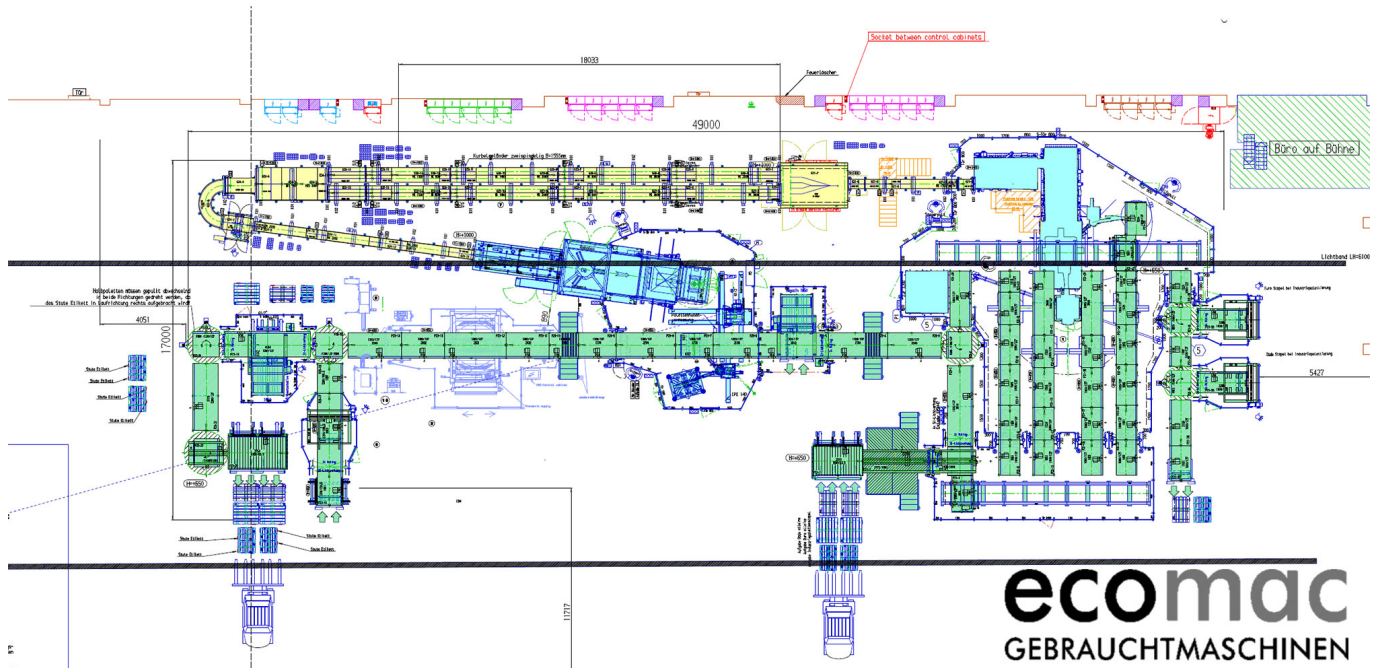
Socket between control cabinets

18033

Feuerlöscher

Tür

49000

Büro auf Bühne

Kurbelantrieb zweispurig B=1550mm

H=1000

Lichtband UK=6100

Holzpaletten müssen gepult abwechselnd in beide Richtungen gedreht werden, da das Stute Eilkeit in Laufrichtung rechts aufgebracht wird

4051

17000

5

5

5427

Stute Eilkeit

Stute Eilkeit

Stute Eilkeit

Stute Eilkeit

H=650

H=650

Stute Eilkeit

Stute Eilkeit

Stute Eilkeit

11717

ecomac

GEBRAUCHTMASCHINEN